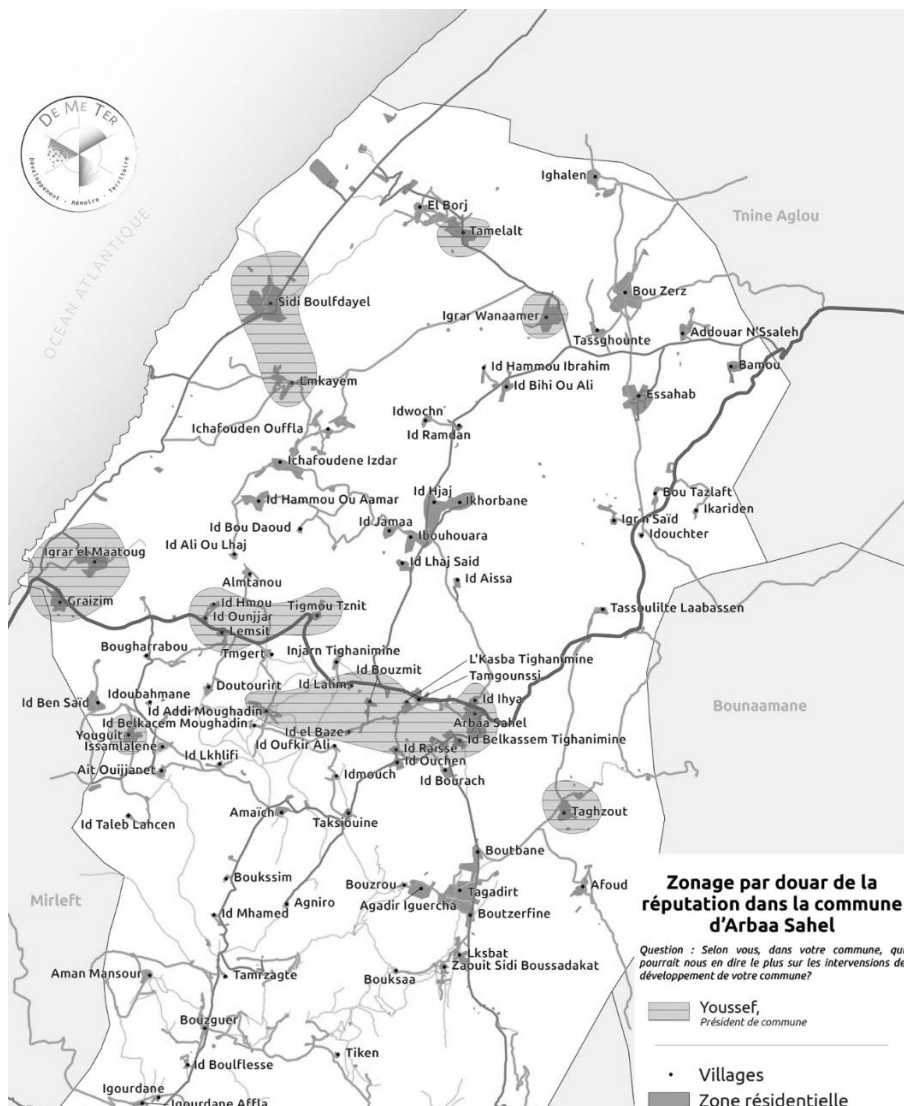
DE ME TER
Développement - Mémoire - Territoire

OCEAN ATLANTIQUE

Ighalen
El Borj
Tamelalt
Tnine Aglou
Sidi Boulfdayel
Igrar Wanaamer
Bou Zerz
Tassghounte
Addouar N'Ssaleh
Bamou
Lmkayem
Id Hammou Ibrahim
Id Bihi Ou Ali
Essahab
Idwochn
Id Ramdan
Ichafouden Ouffla
Ichafoudene Izdar
Id Hammou Ou Aamar
Id Hjaj
Ikhorbane
Bou Tazlaft
Ikariden
Id Bou Daoud
Id Jamaa
Ibouhouara
Igr n'Saïd
Idouchter
Id Ali Ou Lhaj
Igrar el Maatoug
Id Lhaj Said
Id Aissa
Almtanou
Graizim
Id Hmou
Id Ounjjar
Lemsit
Tigmou Tznit
Tassoulilte Laabassen
Bougharrabou
Tmgert
Injarn Tighanimine
Id Bouzmit
L'Kasba Tighanimine
Tamgounssi
Id Ihya
Id Ben Saïd
Idoubahmane
Doutourirt
Id Lalims
Bounaamane
Id Addi Moughadin
Id Belkacem Moughadin
Id el Baze
Arbaa Sahel
Yougui
Issamlalene
Id Lkhlifi
Id Oufkir Ali
Id Raisse
Id Belkassem Tighanimine
Ait Ouijjanet
Id Ouchen
Idmouch
Id Bourach
Amaïch
Taghzout
Id Taleb Lahcen
Taksiouine
Boutbane
Boukssim
Bouzrou
Tagadirt
Afoud
Mirleft
Id Mhamed
Agniro
Agadir Iguercha
Boutzerfine
Lksbat
Aman Mansour
Tamrzagte
Zaouit Sidi Boussadakat
Bouksaa
Bouzguer
Id Boulflesse
Tiken
Igourdane
Igourdane Affla

Zonage par douar de la réputation dans la commune d'Arbaa Sahel

Question : Selon vous, dans votre commune, qui pourrait nous en dire le plus sur les intervensions de développement de votre commune?

Youssef,
Président de commune

Villages
Zone résidentielle